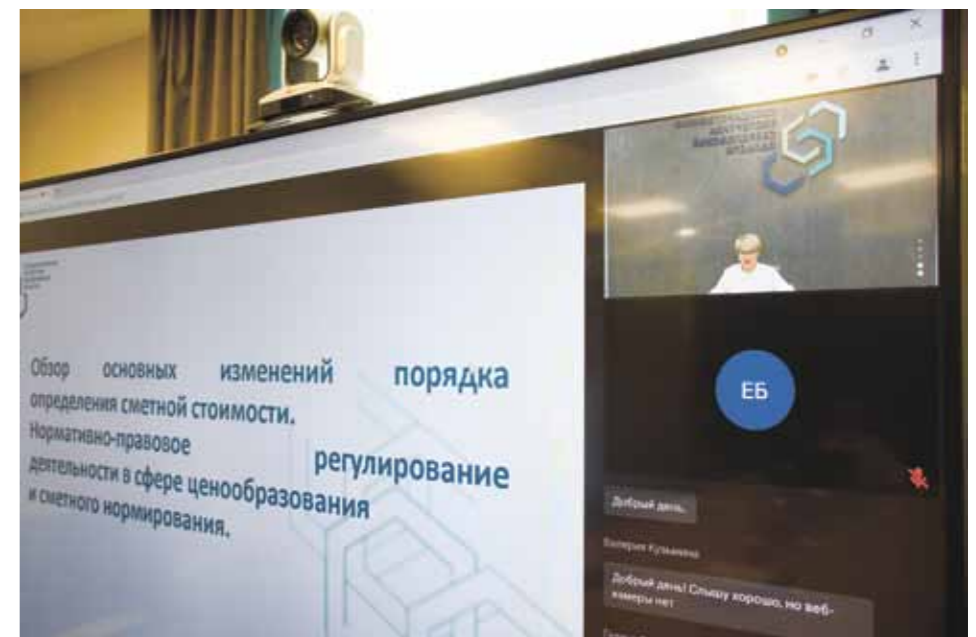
Обзор основных изменений порядка определения сметной стоимости. Нормативно-правовое регулирование деятельности в сфере ценообразования и сметного нормирования.

ЕБ

Добрый день.

Валерия Кузьмина

Добрый день! Слышу хорошо, но веб-камеры нет